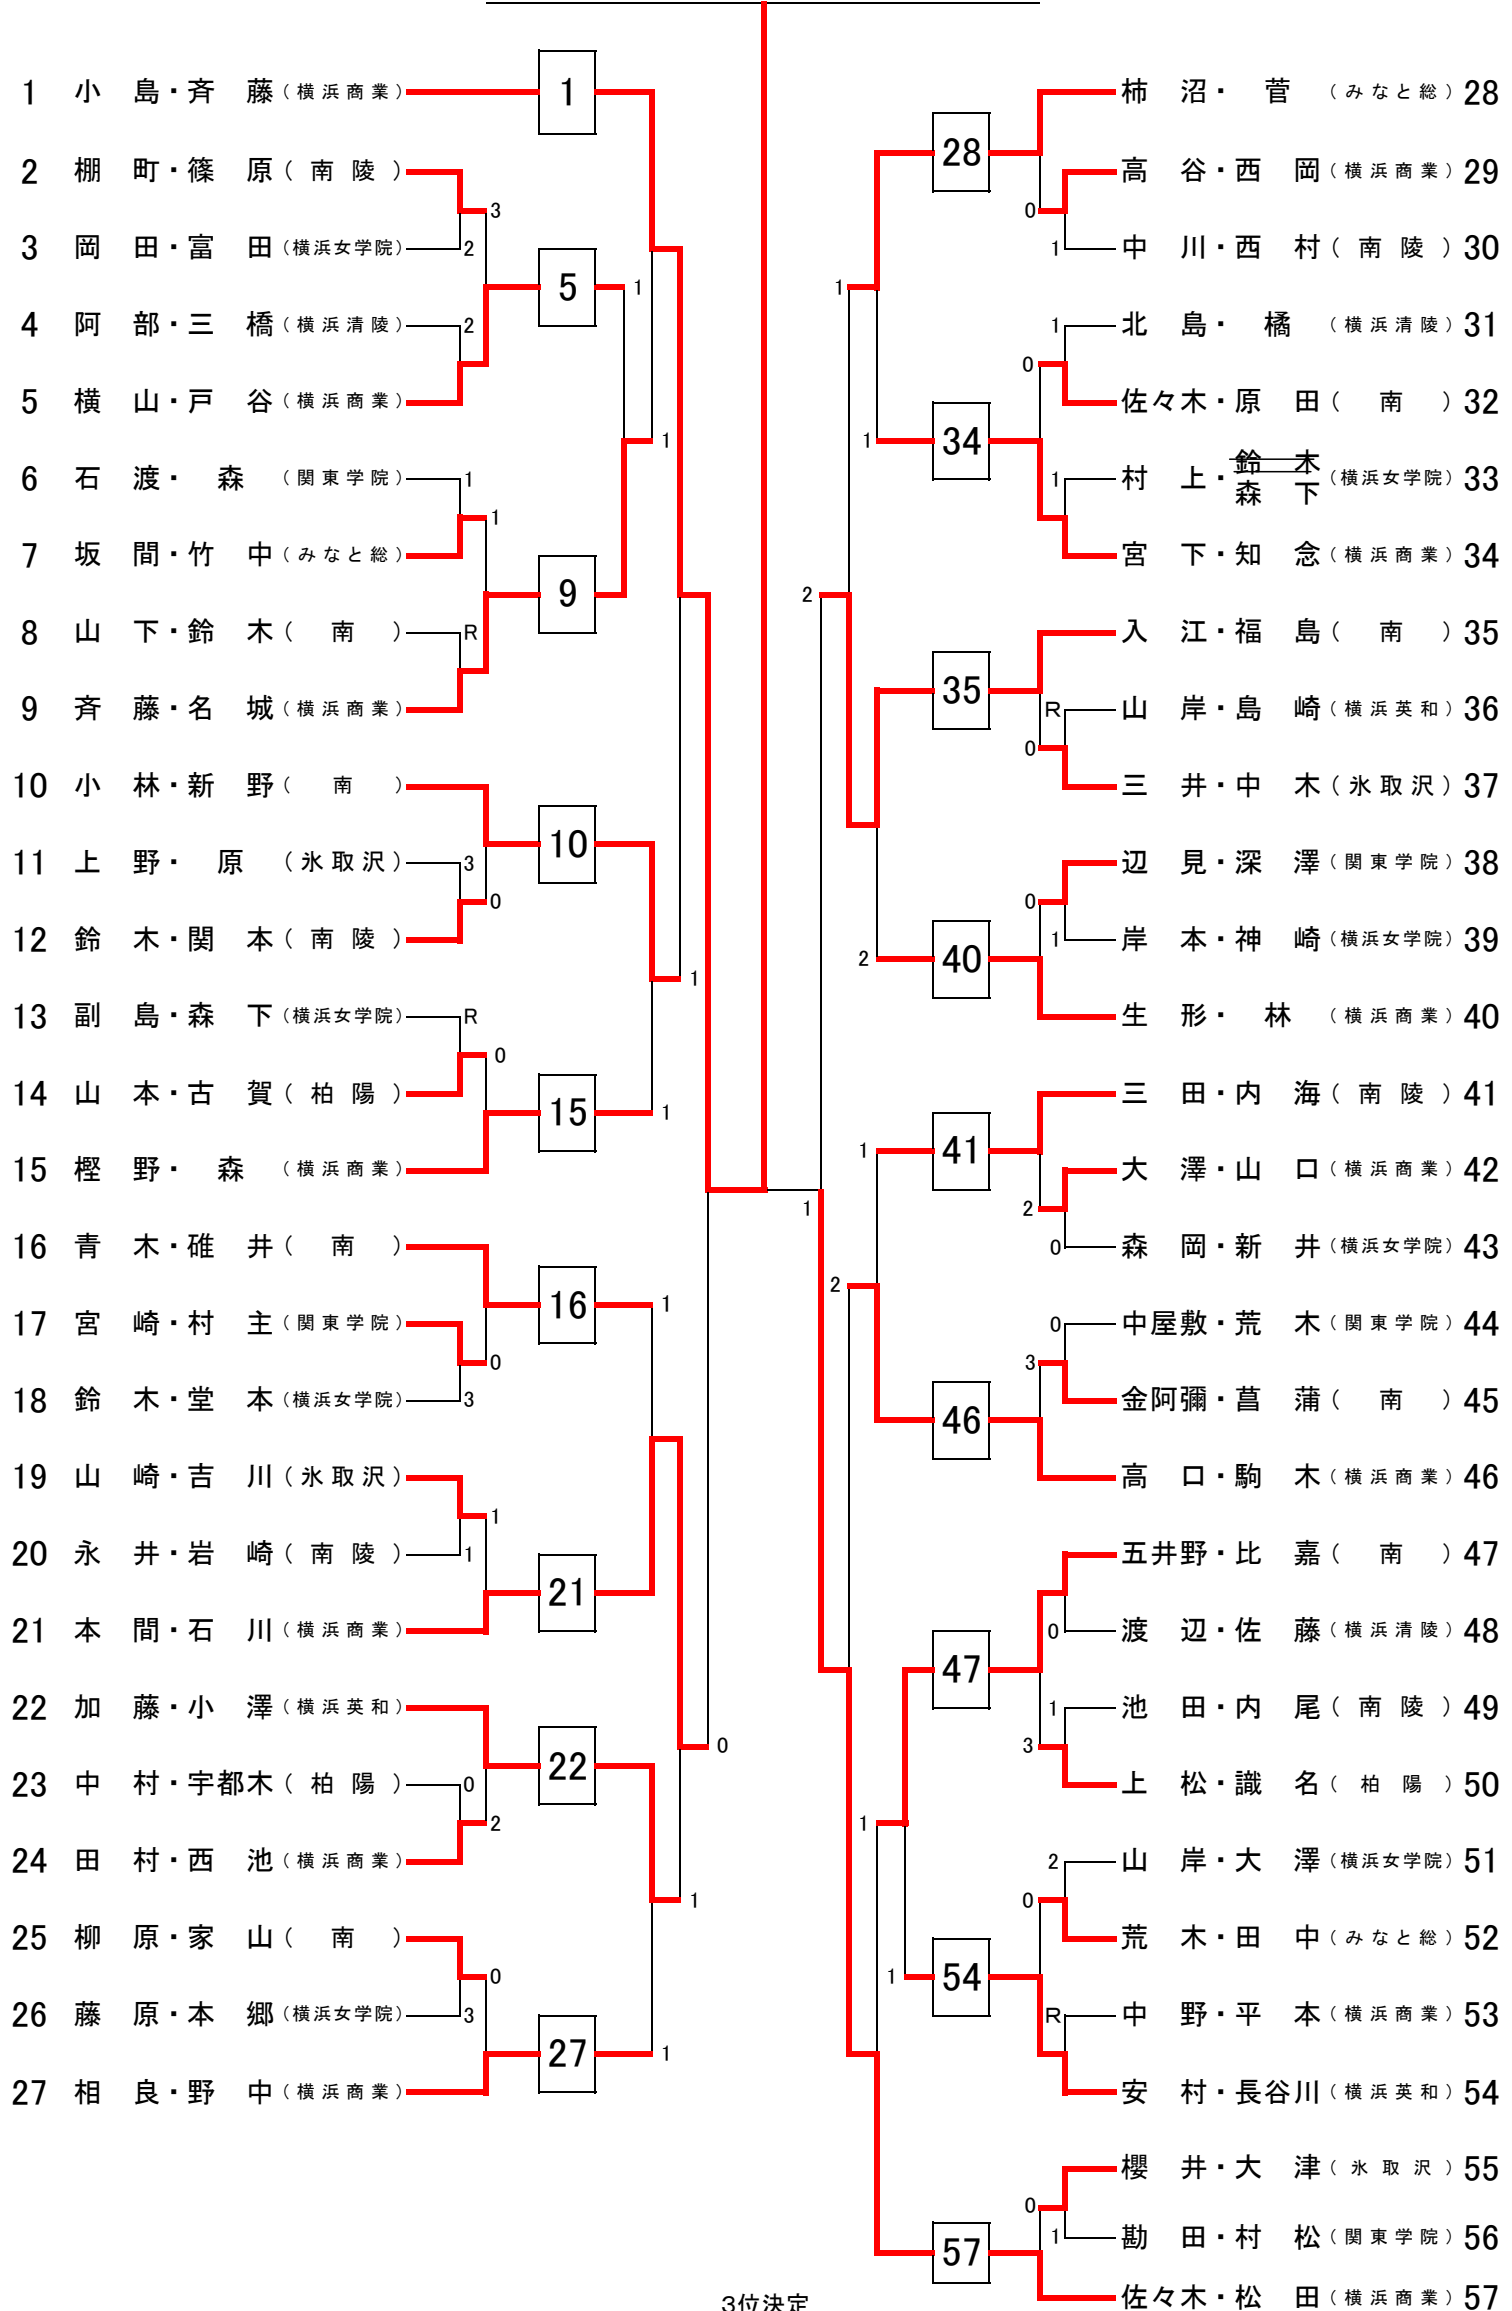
1 小 島・斉 藤（横浜商業）
2 棚 町・篠 原（南 陵）
3 岡 田・富 田（横浜女学院）
4 阿 部・三 橋（横浜清陵）
5 横 山・戸 谷（横浜商業）
6 石 渡・ 森 （関東学院）
7 坂 間・竹 中（みなと総）
8 山 下・鈴 木（ 南 ）
9 斉 藤・名 城（横浜商業）
10 小 林・新 野（ 南 ）
11 上 野・ 原 （氷取沢）
12 鈴 木・関 本（南 陵）
13 副 島・森 下（横浜女学院）
14 山 本・古 賀（柏 陽）
15 樫 野・ 森 （横浜商業）
16 青 木・碓 井（ 南 ）
17 宮 崎・村 主（関東学院）
18 鈴 木・堂 本（横浜女学院）
19 山 崎・吉 川（氷取沢）
20 永 井・岩 崎（南 陵）
21 本 間・石 川（横浜商業）
22 加 藤・小 澤（横浜英和）
23 中 村・宇都木（柏 陽）
24 田 村・西 池（横浜商業）
25 柳 原・家 山（ 南 ）
26 藤 原・本 郷（横浜女学院）
27 相 良・野 中（横浜商業）

1 5 9 10 15 16 21 22 27
3 2 2 1 1 R 3 0 R 0 0 3 1 1 0 2 0 3
1 1 1 1 1 1 1 1 1 0

柿 沼・ 菅 （みなと総）28
高 谷・西 岡（横浜商業）29
中 川・西 村（南 陵）30
北 島・ 橘 （横浜清陵）31
佐々木・原 田（ 南 ）32
村 上・~~鈴 木~~ 森 下（横浜女学院）33
宮 下・知 念（横浜商業）34
入 江・福 島（ 南 ）35
山 岸・島 崎（横浜英和）36
三 井・中 木（氷取沢）37
辺 見・深 澤（関東学院）38
岸 本・神 崎（横浜女学院）39
生 形・ 林 （横浜商業）40
三 田・内 海（南 陵）41
大 澤・山 口（横浜商業）42
森 岡・新 井（横浜女学院）43
中屋敷・荒 木（関東学院）44
金阿彌・菖 蒲（ 南 ）45
高 口・駒 木（横浜商業）46
五井野・比 嘉（ 南 ）47
渡 辺・佐 藤（横浜清陵）48
池 田・内 尾（南 陵）49
上 松・識 名（柏 陽）50
山 岸・大 澤（横浜女学院）51
荒 木・田 中（みなと総）52
中 野・平 本（横浜商業）53
安 村・長谷川（横浜英和）54
櫻 井・大 津（氷取沢）55
勘 田・村 松（関東学院）56
佐々木・松 田（横浜商業）57

28 34 35 40 41 46 47 54 57
0 1 1 0 1 0 R 0 0 1 2 0 0 3 0 1 3 2 0 R 0 1
1 1 2 1 2 2 1 1 1

3位決定